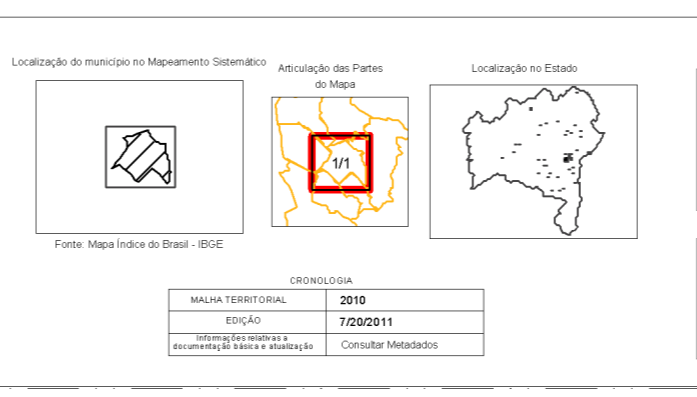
Localização do município no Mapeamento Sistemático

Fonte: Mapa Índice do Brasil - IBGE

Articulação das Partes do Mapa

1/1

Localização no Estado

CRONOLOGIA

| MALHA TERRITORIAL | 2010 |
|---|---|
| EDIÇÃO | 7/20/2011 |
| Informações relativas a documentação básica e atualização | Consultar Metadados |